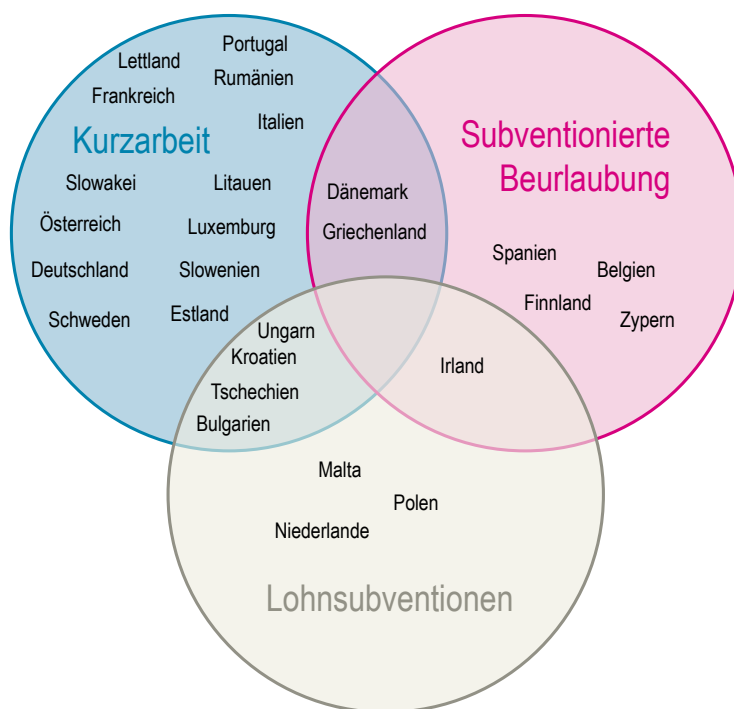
Lettland
Portugal
Rumänien
Frankreich
Kurzarbeit
Italien
Slowakei
Litauen
Österreich
Luxemburg
Deutschland
Slowenien
Schweden
Estland

Subventionierte Beurlaubung

Dänemark
Griechenland

Spanien
Belgien
Finnland
Zypern

Ungarn
Kroatien
Tschechien
Bulgarien

Irland

Malta
Polen
Niederlande

Lohnsubventionen